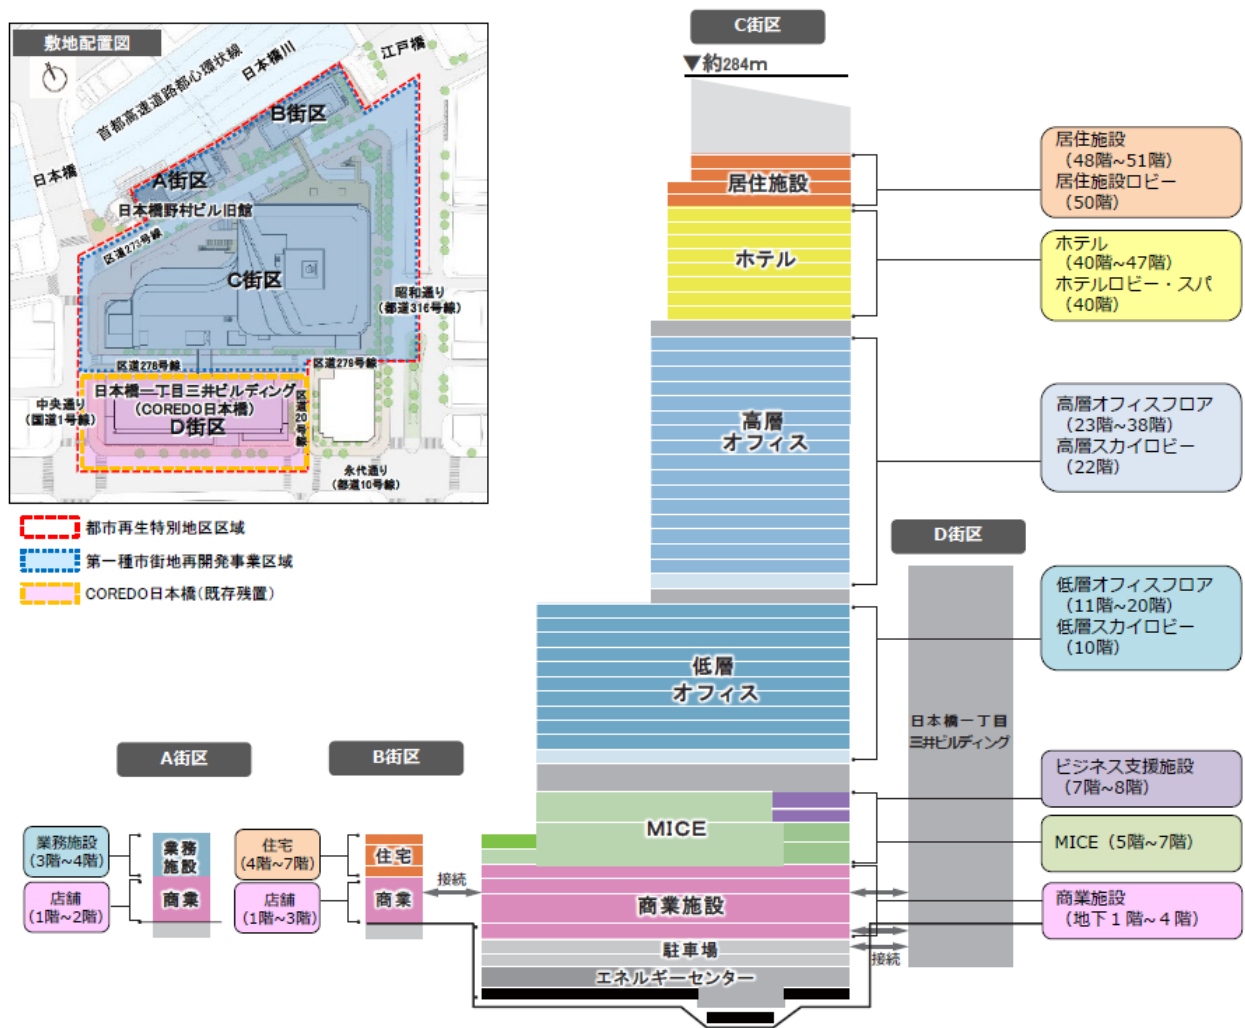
敷地配置図

首都高速道路都心環状線
日本橋川
江戸橋
日本橋
B街区
A街区
日本橋野村ビル旧館
区道273号線
C街区
昭和通り
（都道316号線）
区道278号線
区道278号線
中央通り
（国道1号線）
日本橋一丁目三井ビルディング
（COREDO日本橋）
D街区
区道20号線
永代通り
（都道10号線）

都市再生特別地区区域
第一種市街地再開発事業区域
COREDO日本橋（既存残置）

C街区
▼約284m
居住施設
ホテル
高層
オフィス
低層
オフィス
MICE
商業施設
駐車場
エネルギーセンター

居住施設
（48階~51階）
居住施設ロビー
（50階）

ホテル
（40階~47階）
ホテルロビー・スパ
（40階）

高層オフィスフロア
（23階~38階）
高層スカイロビー
（22階）

D街区
日本橋一丁目
三井ビルディング

低層オフィスフロア
（11階~20階）
低層スカイロビー
（10階）

ビジネス支援施設
（7階~8階）

MICE（5階~7階）

商業施設
（地下１階~４階）

接続

A街区
業務施設
（3階~4階）
店舗
（1階~2階）
業務
施設
商業

B街区
住宅
（4階~7階）
店舗
（1階~3階）
住宅
商業

接続